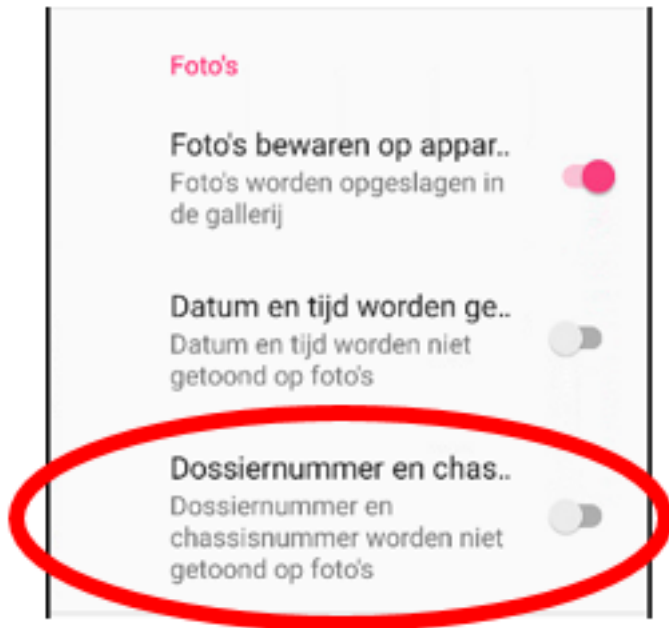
Foto's

Foto's bewaren op appar..
Foto's worden opgeslagen in de gallerij

Datum en tijd worden ge..
Datum en tijd worden niet getoond op foto's

Dossiernummer en chas..
Dossiernummer en chassisnummer worden niet getoond op foto's